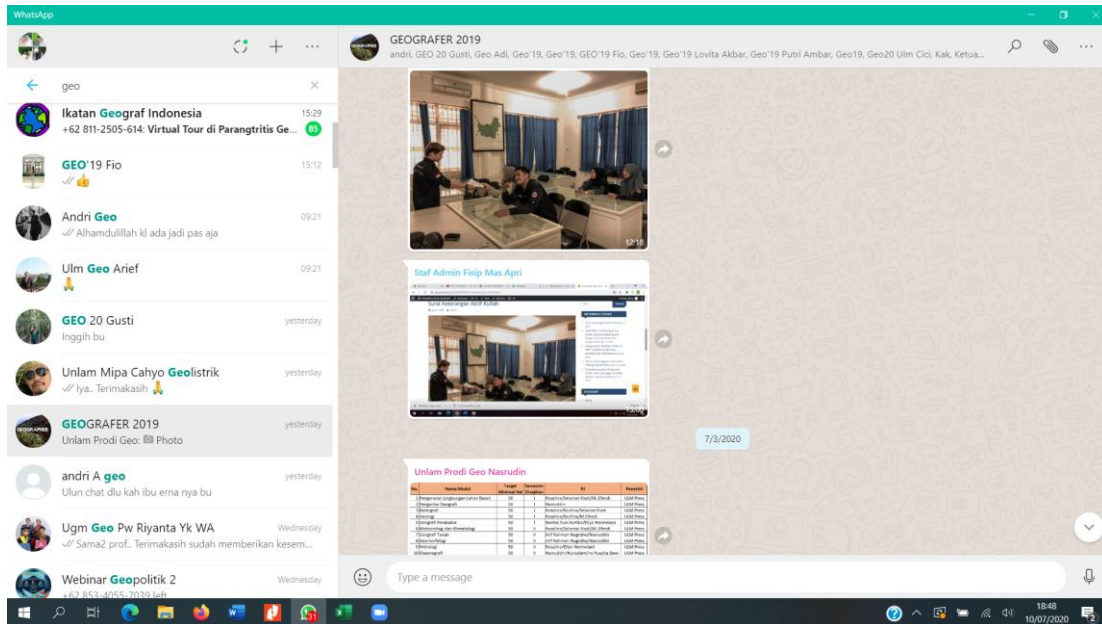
WhatsApp

geo

Ikatan Geograf Indonesia 15:29
+62 811-2505-614: Virtual Tour di Parangtritis Ge... 85

GEO'19 Fio 15:12
👍

Andri Geo 09:21
Alhamdulillah kl ada jadi pas aja

Ulm Geo Arief 09:21
🙏

GEO 20 Gusti yesterday
Inggih bu

Unlam Mipa Cahyo Geolistrik yesterday
Iya.. Terimakasih 🙏

GEOGRAFER 2019 yesterday
Unlam Prodi Geo: Photo

andri A geo yesterday
Ulun chat dlu kah ibu erna nya bu

Ugm Geo Pw Riyanta Yk WA Wednesday
Sama2 prof.. Terimakasih sudah memberikan kesem...

Webinar Geopolitik 2 Wednesday
+62 853-4055-7039 left

GEOGRAFER 2019
andri, GEO 20 Gusti, Geo Adi, Geo'19, Geo'19, GEO'19 Fio, Geo'19, Geo'19 Lovita Akbar, Geo'19 Putri Ambar, Geo19, Geo20 Ulm Cici, Kak, Ketua...

12:18

Staf Admin Fisip Mas Apri

12:09

7/3/2020

Unlam Prodi Geo Nasrudin

Type a message

18:48
10/07/2020